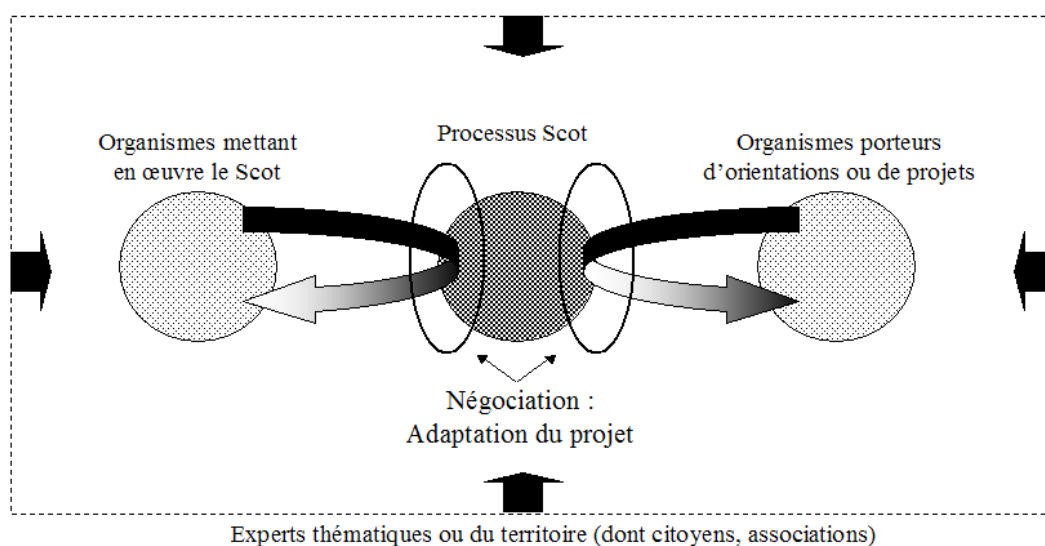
Organismes mettant en œuvre le Scot

Processus Scot

Organismes porteurs d'orientations ou de projets

Négociation : Adaptation du projet

Experts thématiques ou du territoire (dont citoyens, associations)